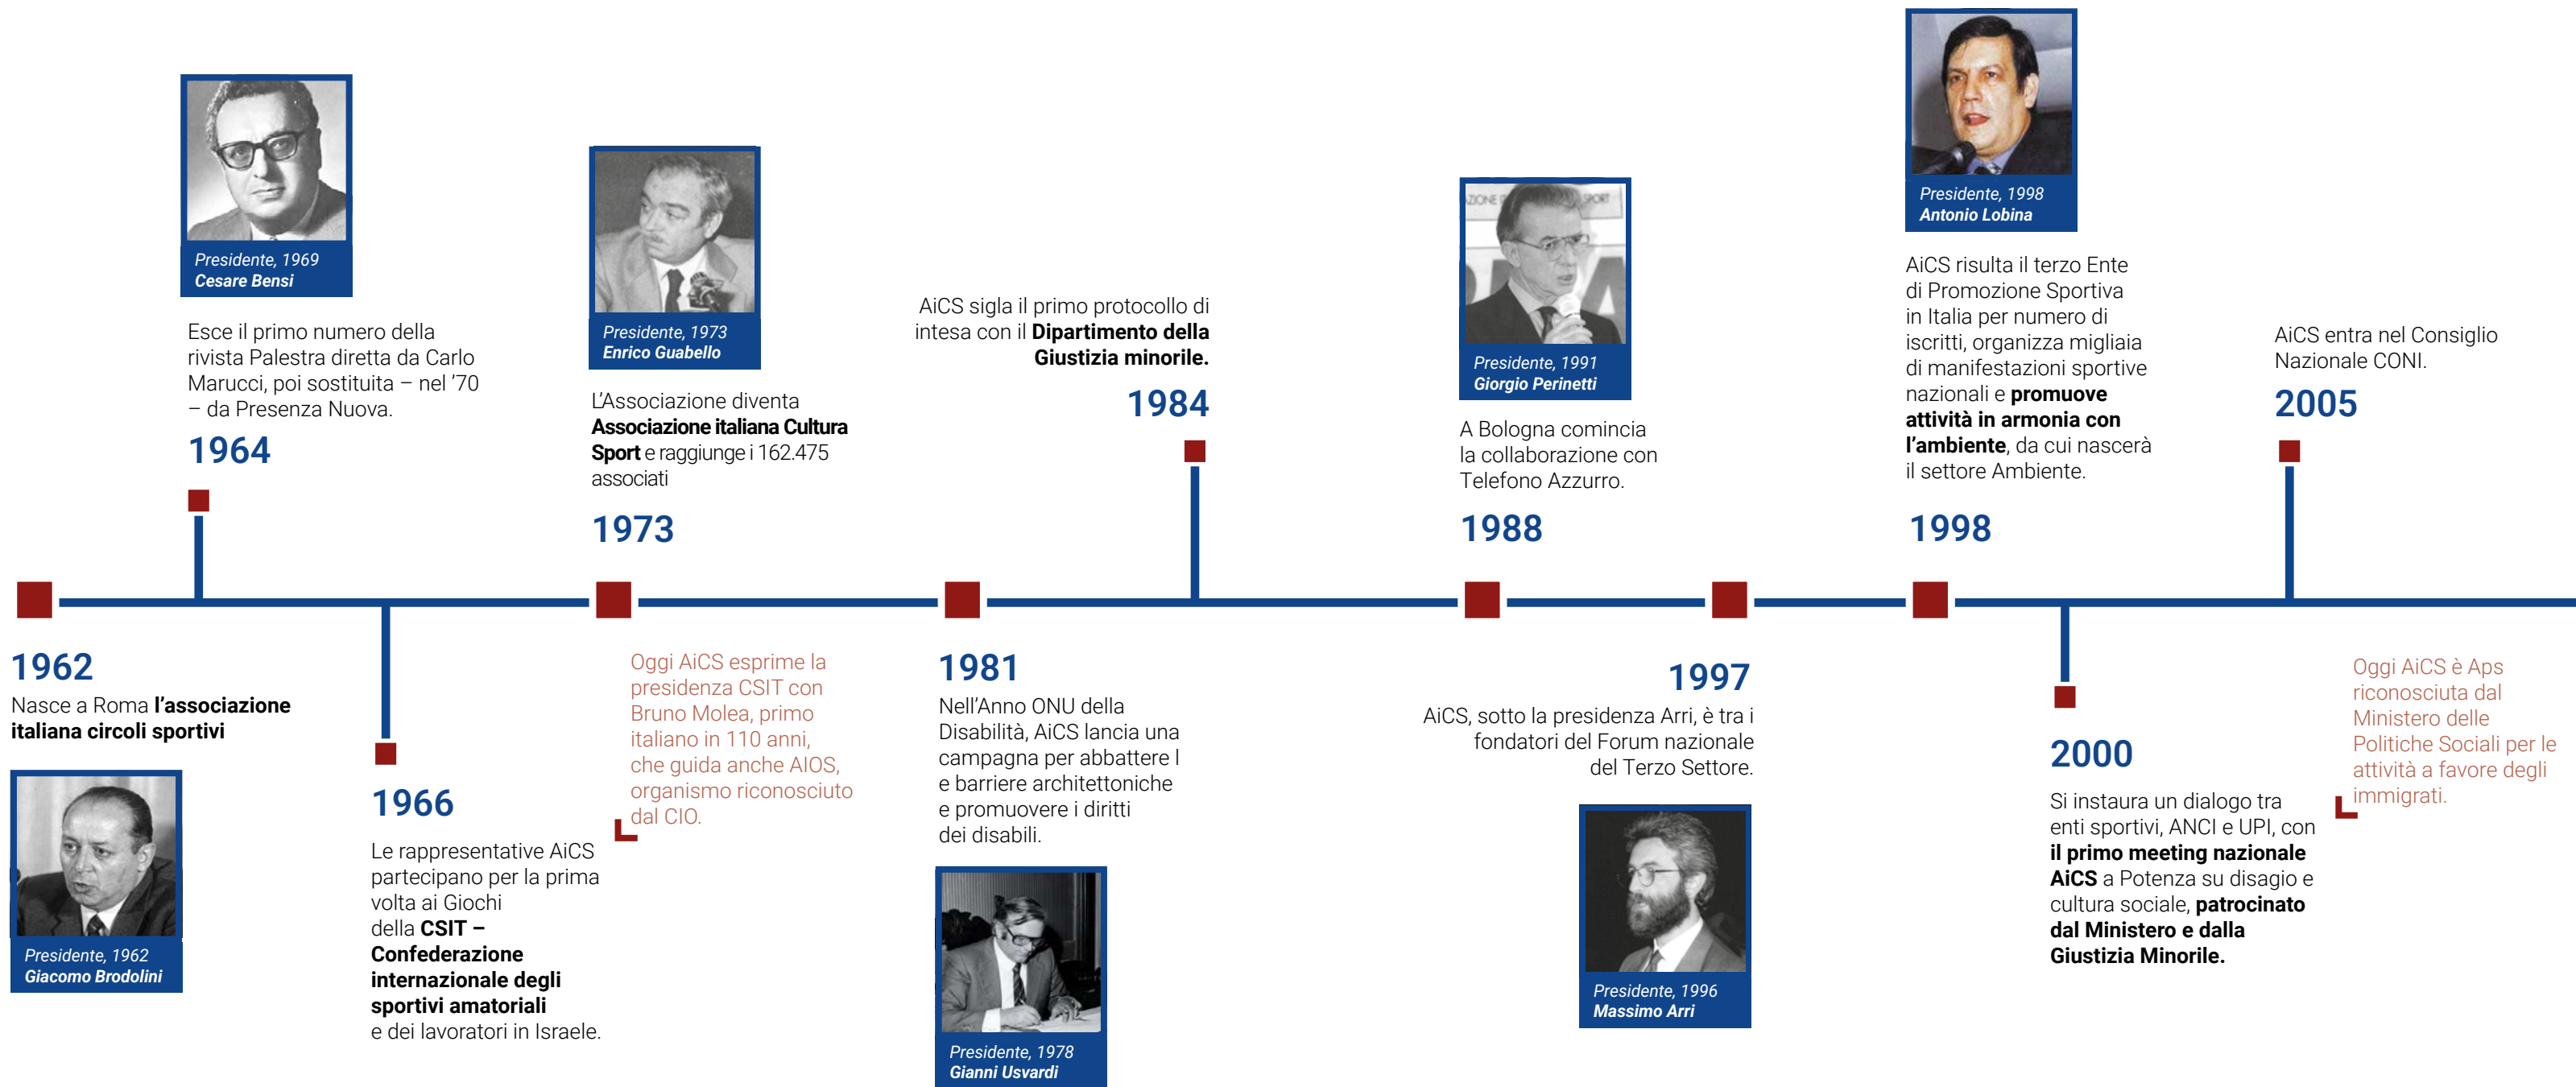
Presidente, 1969
Cesare Bensi

Esce il primo numero della rivista Palestra diretta da Carlo Marucci, poi sostituita – nel '70 – da Presenza Nuova.

1964

1962
Nasce a Roma l'associazione italiana circoli sportivi

Presidente, 1962
Giacomo Brodolini

1966
Le rappresentative AiCS partecipano per la prima volta ai Giochi della CSIT – Confederazione internazionale degli sportivi amatoriali e dei lavoratori in Israele.

Presidente, 1973
Enrico Guabello

L'Associazione diventa Associazione italiana Cultura Sport e raggiunge i 162.475 associati

1973

Oggi AiCS esprime la presidenza CSIT con Bruno Molea, primo italiano in 110 anni, che guida anche AIOS, organismo riconosciuto dal CIO.

AiCS sigla il primo protocollo di intesa con il Dipartimento della Giustizia minorile.

1984

1981
Nell'Anno ONU della Disabilità, AiCS lancia una campagna per abbattere l e barriere architettoniche e promuovere i diritti dei disabili.

Presidente, 1978
Gianni Usvardi

Presidente, 1991
Giorgio Perinetti

A Bologna comincia la collaborazione con Telefono Azzurro.

1988

1997
AiCS, sotto la presidenza Arri, è tra i fondatori del Forum nazionale del Terzo Settore.

Presidente, 1996
Massimo Arri

Presidente, 1998
Antonio Lobina

AiCS risulta il terzo Ente di Promozione Sportiva in Italia per numero di iscritti, organizza migliaia di manifestazioni sportive nazionali e promuove attività in armonia con l'ambiente, da cui nascerà il settore Ambiente.

1998

2000
Si instaura un dialogo tra enti sportivi, ANCI e UPI, con il primo meeting nazionale AiCS a Potenza su disagio e cultura sociale, patrocinato dal Ministero e dalla Giustizia Minorile.

AiCS entra nel Consiglio Nazionale CONI.

2005

Oggi AiCS è Aps riconosciuta dal Ministero delle Politiche Sociali per le attività a favore degli immigrati.